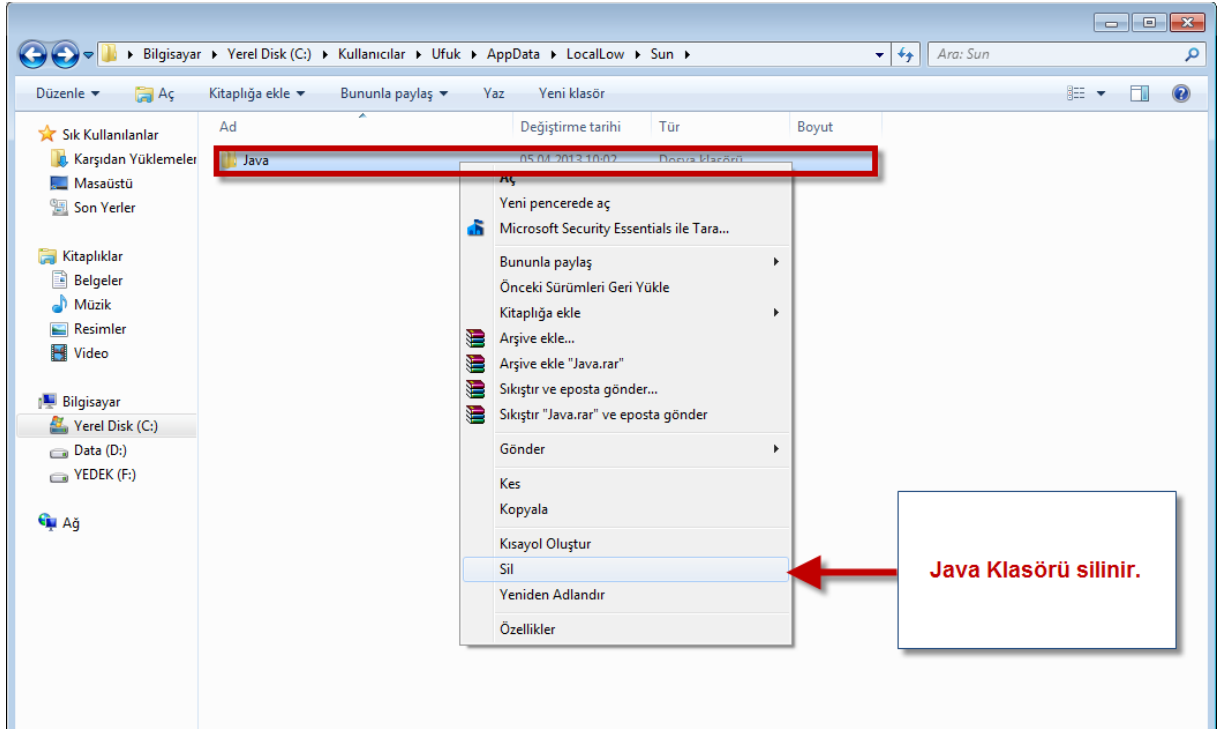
Bilgisayar ▸ Yerel Disk (C:) ▸ Kullanıcılar ▸ Ufuk ▸ AppData ▸ LocalLow ▸ Sun ▸

Ara: Sun

Düzenle ▾ Aç Kitaplığa ekle ▾ Bununla paylaş ▾ Yaz Yeni klasör

Sık Kullanılanlar
Karşıdan Yüklemeler
Masaüstü
Son Yerler

Kitaplıklar
Belgeler
Müzik
Resimler
Video

Bilgisayar
Yerel Disk (C:)
Data (D:)
YEDEK (F:)

Ağ

| Ad | Değiştirme tarihi | Tür | Boyut |
|---|---|---|---|
| Java | 05.04.2013 10:02 | Dosya klasörü | |

Aç
Yeni pencerede aç
Microsoft Security Essentials ile Tara...
Bununla paylaş
Önceki Sürümleri Geri Yükle
Kitaplığa ekle
Arşive ekle...
Arşive ekle "Java.rar"
Sıkıştır ve eposta gönder...
Sıkıştır "Java.rar" ve eposta gönder
Gönder
Kes
Kopyala
Kısayol Oluştur
Sil
Yeniden Adlandır
Özellikler

Java Klasörü silinir.